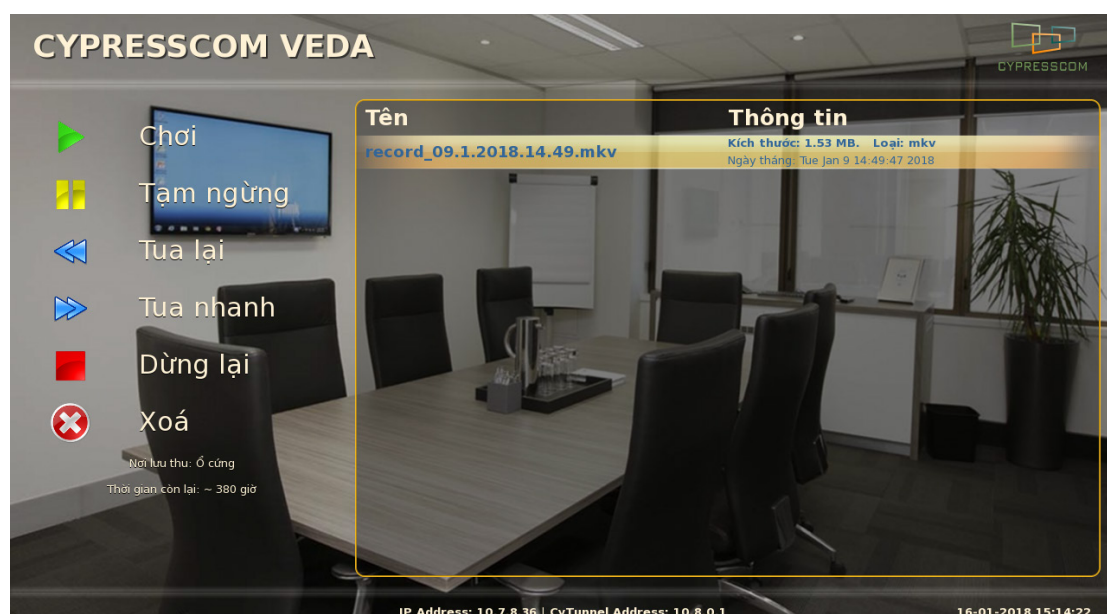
CYPRESSCOM VEDA

CYPRESSCOM

Chơi

Tạm ngừng

Tua lại

Tua nhanh

Dừng lại

Xoá

Nơi lưu thu: Ổ cứng

Thời gian còn lại: ~ 380 giờ

| Tên | Thông tin |
|---|---|
| record_09.1.2018.14.49.mkv | Kích thước: 1.53 MB. Loại: mkv<br>Ngày tháng: Tue Jan 9 14:49:47 2018 |

IP Address: 10.7.8.36 | CyTunnel Address: 10.8.0.1

16-01-2018 15:14:22